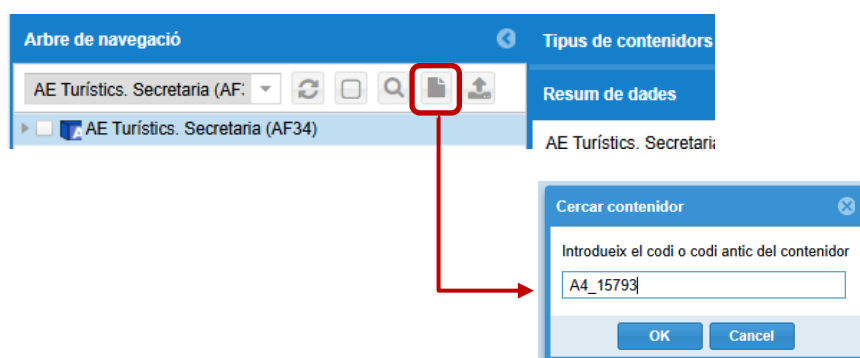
Arbre de navegació

Tipus de contenidors

AE Turístics. Secretaria (AF:

Resum de dades

AE Turístics. Secretaria (AF34)

AE Turístics. Secretari

Cercar contenidor

Introdueix el codi o codi antic del contenidor

A4_15793

OK

Cancel